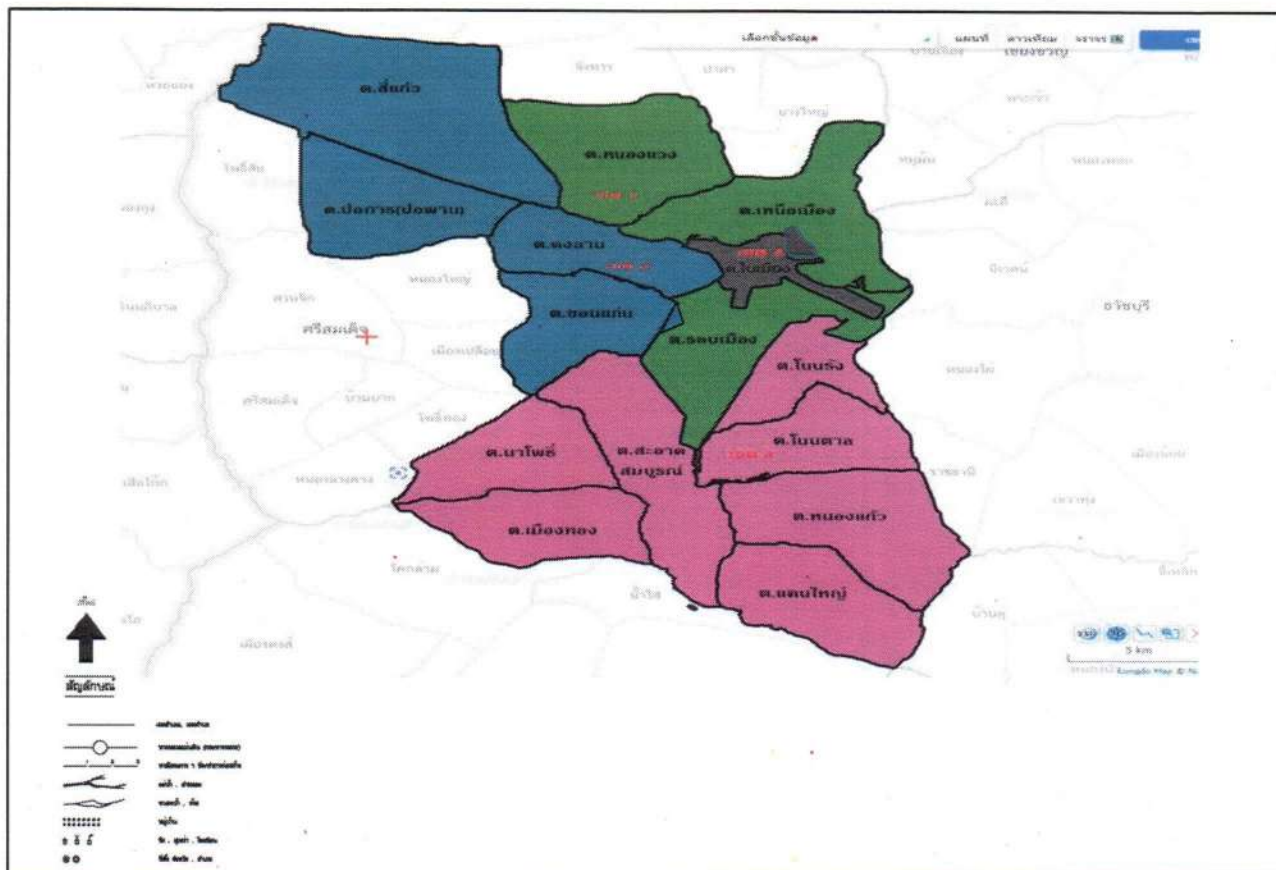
เลือกชั้นข้อมูล แผนที่ ดาวเทียม จราจร

ต.สีแก้ว
ต.หนองแวง
ต.เหนือเมือง
ต.ปอภาร(ปอพาน)
ต.ดงลาน
ต.ในเมือง
ต.ขอนแก่น
ต.รอบเมือง
ต.โนนรัง
ต.นาโพธิ์
ต.สะอาดสมบูรณ์
ต.โนนตาล
ต.เมืองทอง
ต.หนองแก้ว
ต.แคนใหญ่

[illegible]
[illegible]
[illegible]

ศรีสมเด็จ
หนองใหญ่
เมืองเปลือย
โพธิ์ทอง
หนองหลวง
โคกล่าม
น้ำใส
อาจสามารถ
เมืองสรวง
ธวัชบุรี
จังหาร
เชียงขวัญ
สวนจิก
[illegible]

5 km
Longdo Map

เหนือ

สัญลักษณ์
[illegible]
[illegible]
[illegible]
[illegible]
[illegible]
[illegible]
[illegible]
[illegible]